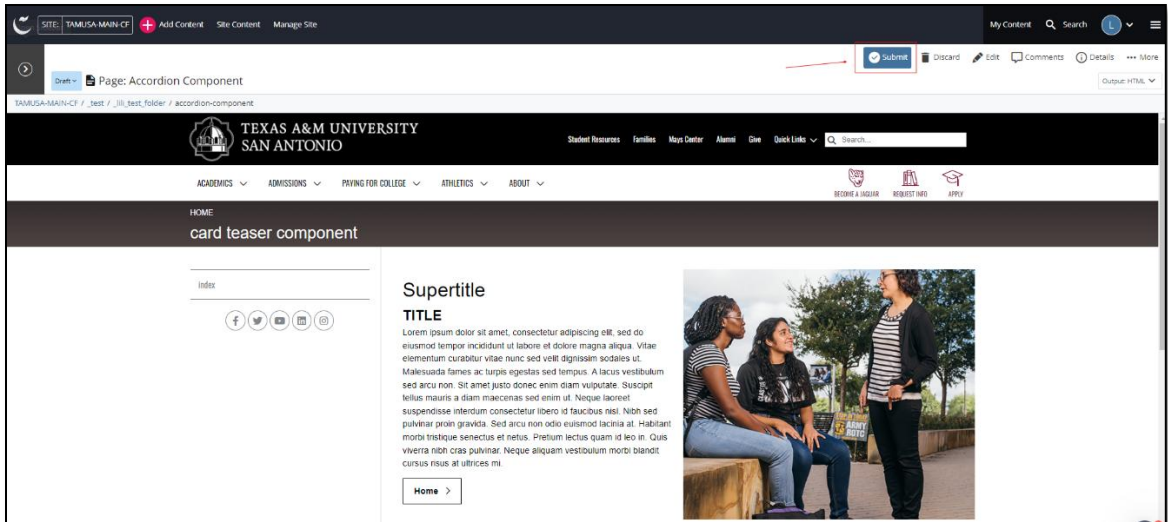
SITE: TAMUSA-MAIN-CF Add Content Site Content Manage Site

My Content Search L

Draft Page: Accordion Component

Submit Discard Edit Comments Details More

Output: HTML

TAMUSA-MAIN-CF / _test / _lili_test_folder / accordion-component

TEXAS A&M UNIVERSITY SAN ANTONIO

Student Resources Families Mays Center Alumni Give Quick Links Search...

ACADEMICS ADMISSIONS PAYING FOR COLLEGE ATHLETICS ABOUT

BECOME A JAGUAR REQUEST INFO APPLY

HOME

card teaser component

Index

Supertitle

TITLE

Lorem ipsum dolor sit amet, consectetur adipiscing elit, sed do eiusmod tempor incididunt ut labore et dolore magna aliqua. Vitae elementum curabitur vitae nunc sed velit dignissim sodales ut. Malesuada fames ac turpis egestas sed tempus. A lacus vestibulum sed arcu non. Sit amet justo donec enim diam vulputate. Suscipit tellus mauris a diam maecenas sed enim ut. Neque laoreet suspendisse interdum consectetur libero id faucibus nisl. Nibh sed pulvinar proin gravida. Sed arcu non odio euismod lacinia at. Habitant morbi tristique senectus et netus. Pretium lectus quam id leo in. Quis viverra nibh cras pulvinar. Neque aliquam vestibulum morbi blandit cursus risus at ultrices mi.

Home

ARMY ROTC